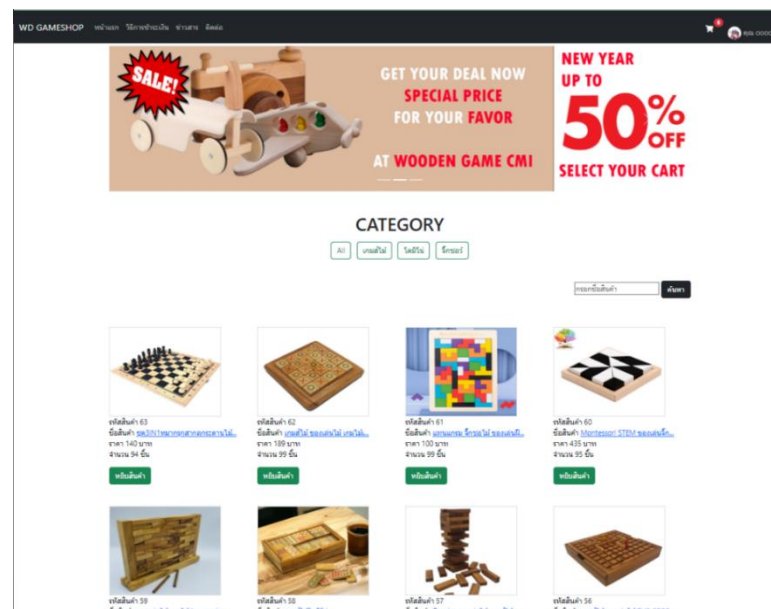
WD GAMESHOP หน้าแรก วิธีการชำระเงิน ข่าวสาร ติดต่อ

0 คุณ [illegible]

SALE!

GET YOUR DEAL NOW
SPECIAL PRICE
FOR YOUR FAVOR

AT WOODEN GAME CMI

NEW YEAR
UP TO
50% OFF
SELECT YOUR CART

CATEGORY

All เกมส์ไม้ วัสดีไม้ จิ๊กซอว์

กรอกชื่อสินค้า ค้นหา

รหัสสินค้า 63
ชื่อสินค้า ชุด3IN1หมากรุกสากลกระดานไม้...
ราคา 140 บาท
จำนวน 94 ชิ้น
หยิบสินค้า

รหัสสินค้า 62
ชื่อสินค้า เกมส์ไม้ ของเล่นไม้ เกมไม้...
ราคา 189 บาท
จำนวน 99 ชิ้น
หยิบสินค้า

รหัสสินค้า 61
ชื่อสินค้า เกมนกทอง จิ๊กซอไม้ ของเล่นไม้...
ราคา 100 บาท
จำนวน 99 ชิ้น
หยิบสินค้า

รหัสสินค้า 60
ชื่อสินค้า Montessori STEM ของเล่นจิ...
ราคา 435 บาท
จำนวน 95 ชิ้น
หยิบสินค้า

รหัสสินค้า 59

รหัสสินค้า 58

รหัสสินค้า 57

รหัสสินค้า 56